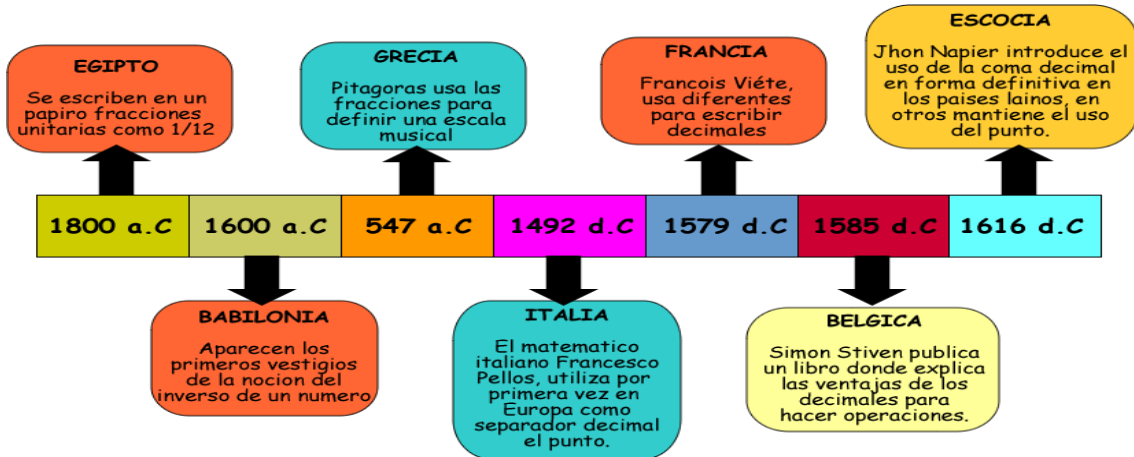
EGIPTO

Se escriben en un papiro fracciones unitarias como 1/12

GRECIA

Pitagoras usa las fracciones para definir una escala musical

FRANCIA

Francois Viéte, usa diferentes para escribir decimales

ESCOCIA

Jhon Napier introduce el uso de la coma decimal en forma definitiva en los paises lainos, en otros mantiene el uso del punto.

| 1800 a.C | 1600 a.C | 547 a.C | 1492 d.C | 1579 d.C | 1585 d.C | 1616 d.C |
|---|---|---|---|---|---|---|

BABILONIA

Aparecen los primeros vestigios de la nocion del inverso de un numero

ITALIA

El matematico italiano Francesco Pellos, utiliza por primera vez en Europa como separador decimal el punto.

BELGICA

Simon Stiven publica un libro donde explica las ventajas de los decimales para hacer operaciones.